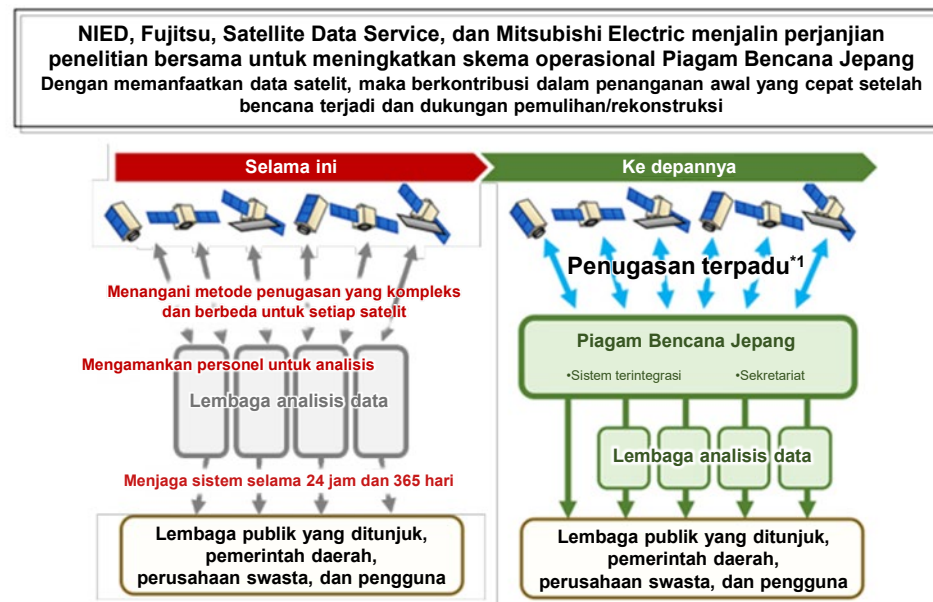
NIED, Fujitsu, Satellite Data Service, dan Mitsubishi Electric menjalin perjanjian penelitian bersama untuk meningkatkan skema operasional Piagam Bencana Jepang
Dengan memanfaatkan data satelit, maka berkontribusi dalam penanganan awal yang cepat setelah bencana terjadi dan dukungan pemulihan/rekonstruksi

Selama ini

Menangani metode penugasan yang kompleks dan berbeda untuk setiap satelit

Mengamankan personel untuk analisis

Lembaga analisis data

Menjaga sistem selama 24 jam dan 365 hari

Lembaga publik yang ditunjuk, pemerintah daerah, perusahaan swasta, dan pengguna

Ke depannya

Penugasan terpadu$^{*1}$

Piagam Bencana Jepang

•Sistem terintegrasi •Sekretariat

Lembaga analisis data

Lembaga publik yang ditunjuk, pemerintah daerah, perusahaan swasta, dan pengguna